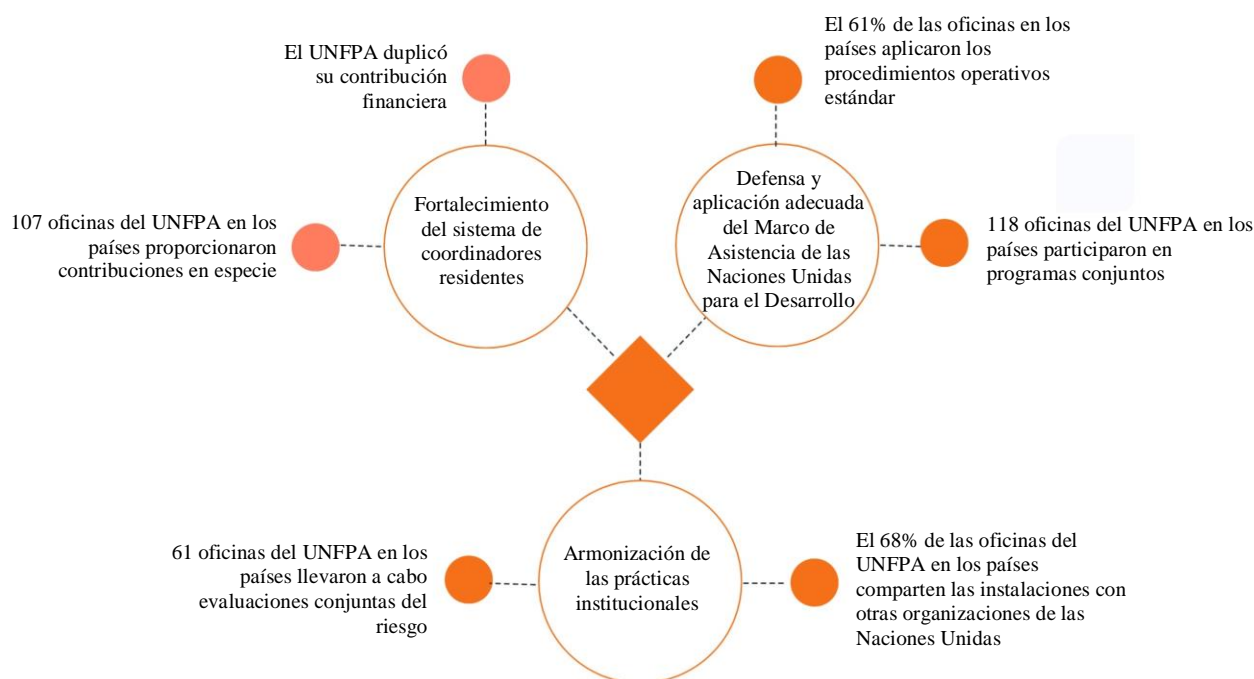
El UNFPA duplicó su contribución financiera

El 61% de las oficinas en los países aplicaron los procedimientos operativos estándar

107 oficinas del UNFPA en los países proporcionaron contribuciones en especie

Fortalecimiento del sistema de coordinadores residentes

Defensa y aplicación adecuada del Marco de Asistencia de las Naciones Unidas para el Desarrollo

118 oficinas del UNFPA en los países participaron en programas conjuntos

61 oficinas del UNFPA en los países llevaron a cabo evaluaciones conjuntas del riesgo

Armonización de las prácticas institucionales

El 68% de las oficinas del UNFPA en los países comparten las instalaciones con otras organizaciones de las Naciones Unidas